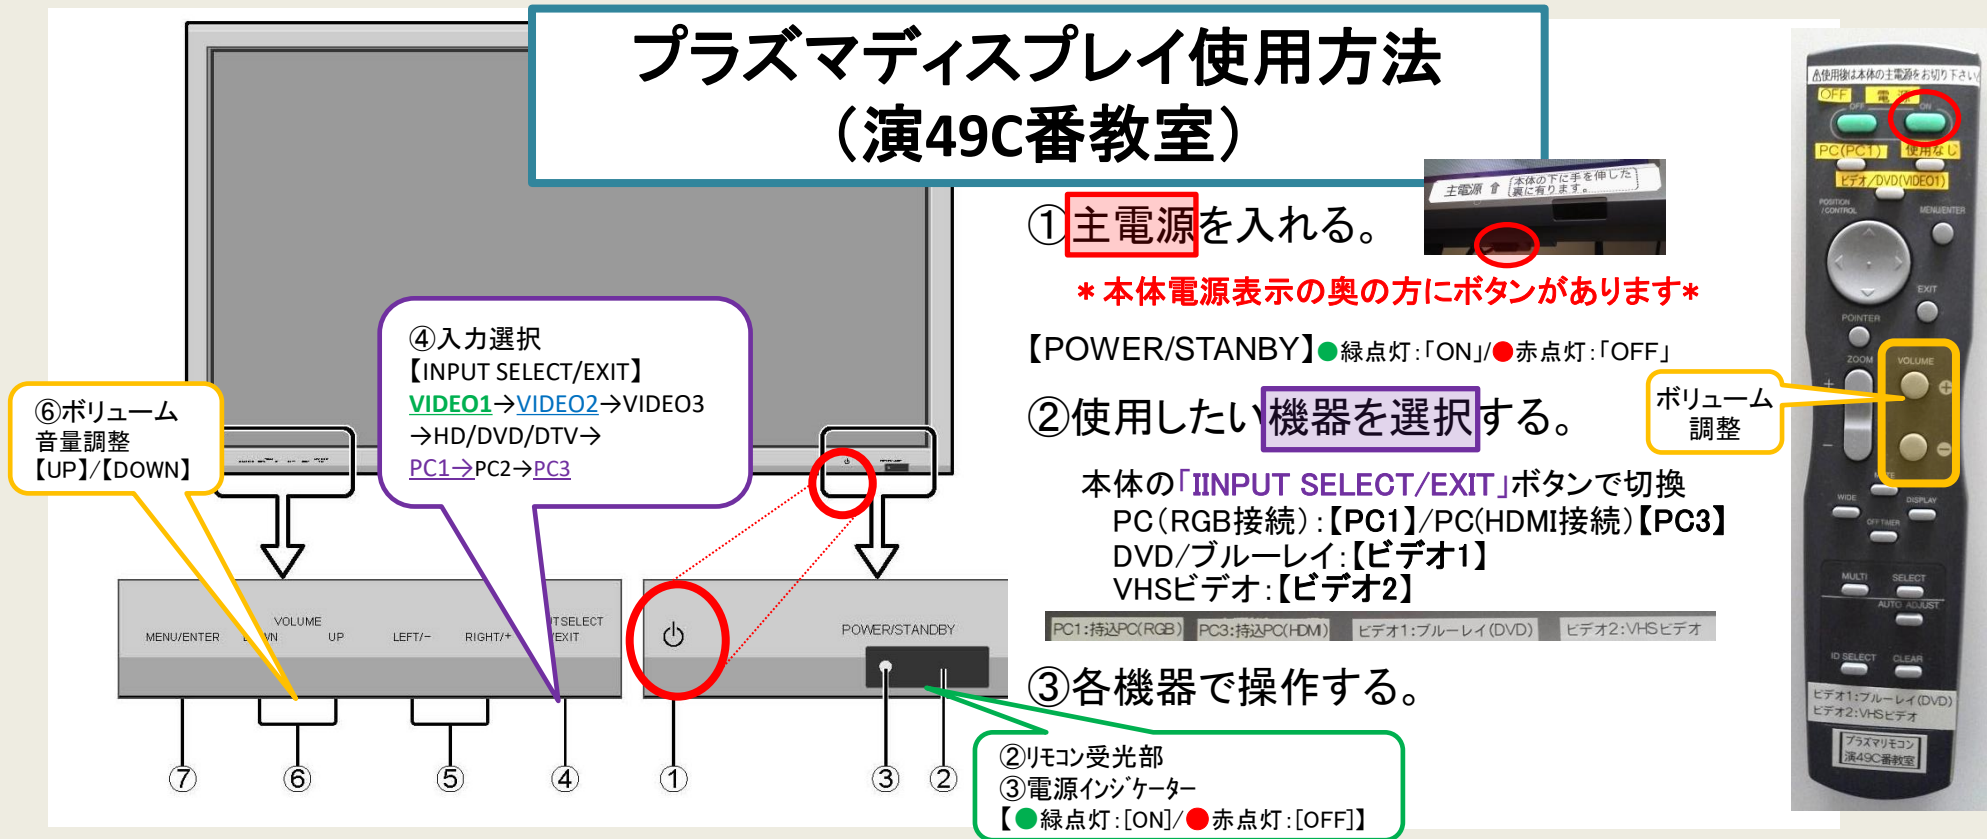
プラズマディスプレイ使用方法
（演49C番教室）

①主電源を入れる。

主電源 本体の下に手を伸した裏に有ります。

＊本体電源表示の奥の方にボタンがあります＊

【POWER/STANBY】●緑点灯:「ON」/●赤点灯:「OFF」

②使用したい機器を選択する。

本体の「IINPUT SELECT/EXIT」ボタンで切換
PC（RGB接続）:【PC1】/PC(HDMI接続)【PC3】
DVD/ブルーレイ:【ビデオ1】
VHSビデオ:【ビデオ2】

| PC1:持込PC(RGB) | PC3:持込PC(HDMI) | ビデオ1:ブルーレイ(DVD) | ビデオ2:VHSビデオ |
|---|---|---|---|

③各機器で操作する。

④入力選択
【INPUT SELECT/EXIT】
VIDEO1→VIDEO2→VIDEO3
→HD/DVD/DTV→
PC1→PC2→PC3

⑥ボリューム
音量調整
【UP】/【DOWN】

MENU/ENTER
VOLUME
DOWN
UP
LEFT/−
RIGHT/+
INPUT SELECT
/EXIT
POWER/STANDBY

⑦ ⑥ ⑤ ④ ① ③ ②

②リモコン受光部
③電源インジケーター
【●緑点灯:[ON]/●赤点灯:[OFF]】

ボリューム
調整

使用後は本体の主電源をお切り下さい
OFF 電源 ON
PC(PC1) 使用なし
ビデオ/DVD(VIDEO1)
POSITION /CONTROL
MENU/ENTER
EXIT
POINTER
ZOOM
VOLUME
WIDE
DISPLAY
OFF TIMER
MULTI
SELECT
AUTO ADJUST
ID SELECT
CLEAR
ビデオ1:ブルーレイ(DVD)
ビデオ2:VHSビデオ
プラズマリモコン
演49C番教室